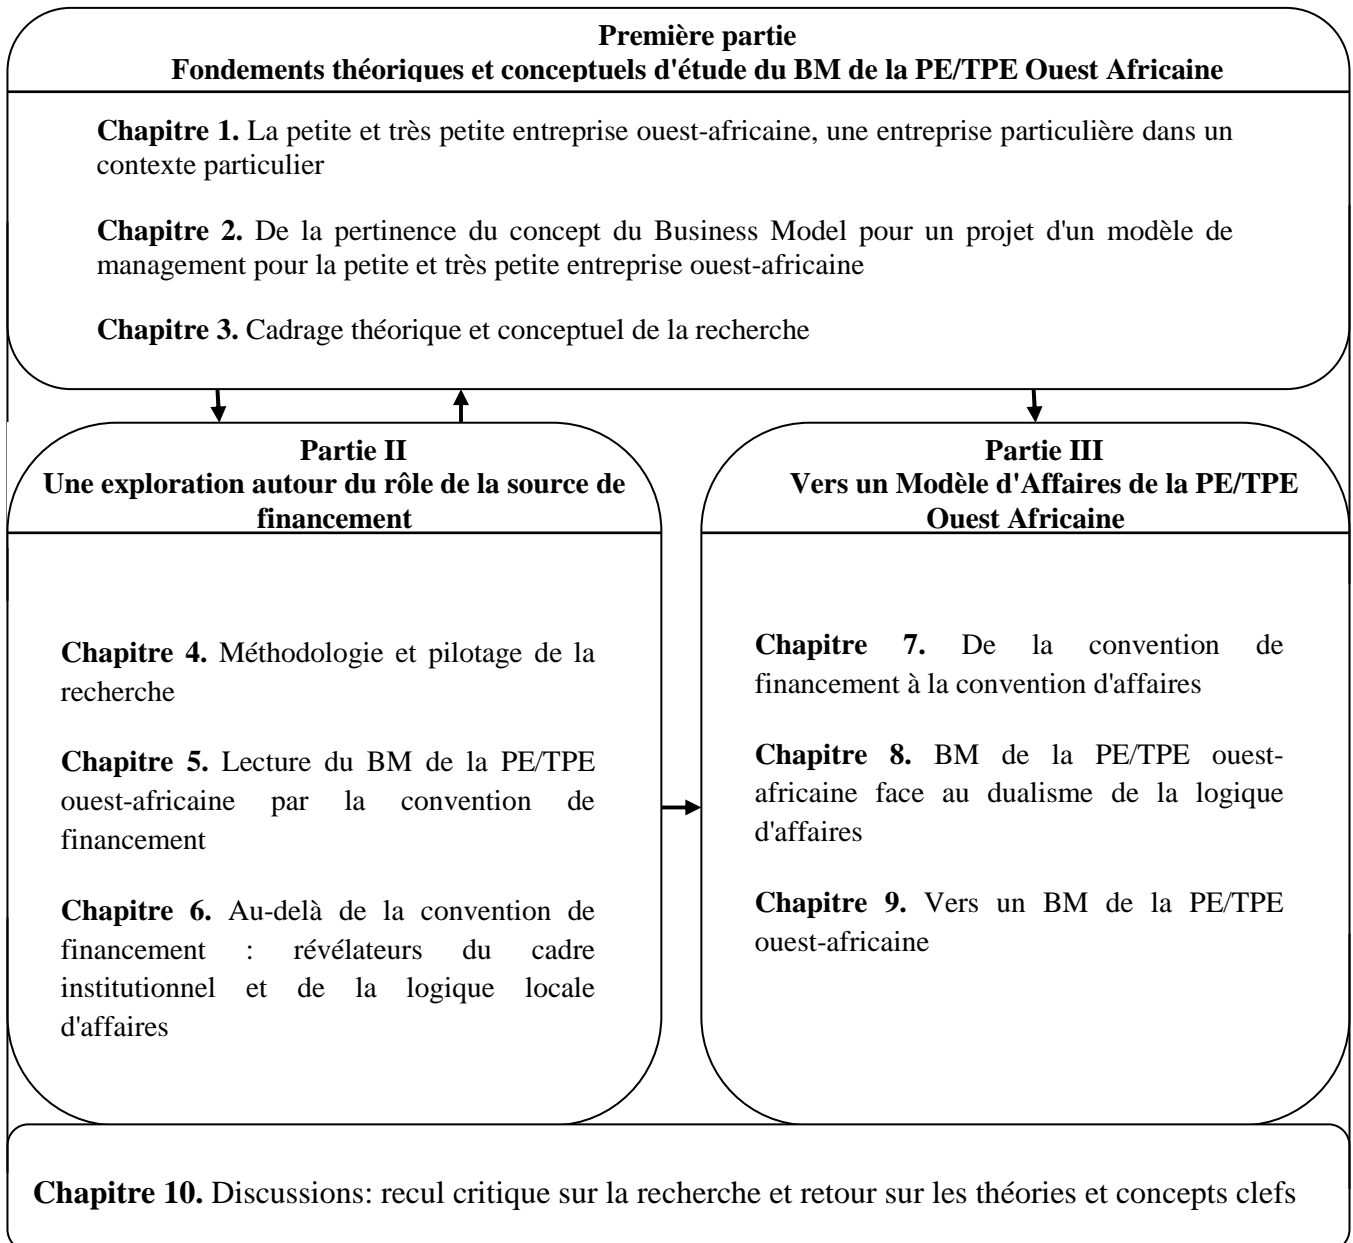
**Première partie**
**Fondements théoriques et conceptuels d'étude du BM de la PE/TPE Ouest Africaine**

**Chapitre 1.** La petite et très petite entreprise ouest-africaine, une entreprise particulière dans un contexte particulier

**Chapitre 2.** De la pertinence du concept du Business Model pour un projet d'un modèle de management pour la petite et très petite entreprise ouest-africaine

**Chapitre 3.** Cadrage théorique et conceptuel de la recherche

**Partie II**
**Une exploration autour du rôle de la source de financement**

**Chapitre 4.** Méthodologie et pilotage de la recherche

**Chapitre 5.** Lecture du BM de la PE/TPE ouest-africaine par la convention de financement

**Chapitre 6.** Au-delà de la convention de financement : révélateurs du cadre institutionnel et de la logique locale d'affaires

**Partie III**
**Vers un Modèle d'Affaires de la PE/TPE Ouest Africaine**

**Chapitre 7.** De la convention de financement à la convention d'affaires

**Chapitre 8.** BM de la PE/TPE ouest-africaine face au dualisme de la logique d'affaires

**Chapitre 9.** Vers un BM de la PE/TPE ouest-africaine

**Chapitre 10.** Discussions: recul critique sur la recherche et retour sur les théories et concepts clefs